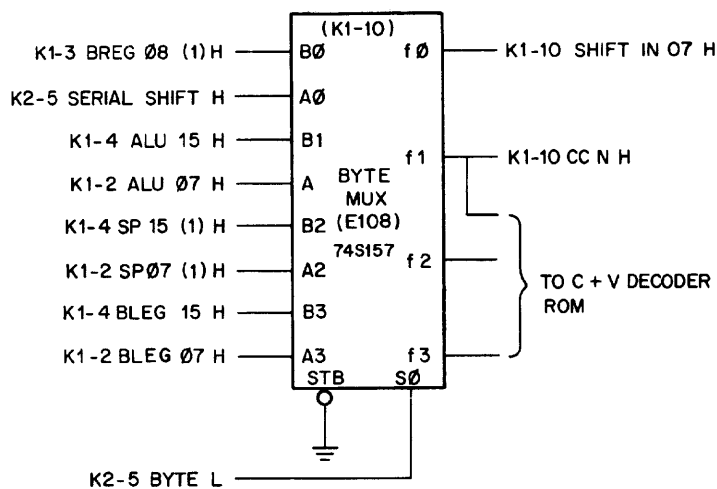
(K1-10)

K1-3 BREG Ø8 (1) H
B Ø
K2-5 SERIAL SHIFT H
AØ
K1-4 ALU 15 H
B1
K1-2 ALU Ø7 H
A
K1-4 SP 15 (1) H
B2
K1-2 SPØ7 (1) H
A2
K1-4 BLEG 15 H
B3
K1-2 BLEG Ø7 H
A3

BYTE MUX (E108) 74S157

f Ø
K1-10 SHIFT IN 07 H
f1
K1-10 CC N H
f 2
f3
TO C + V DECODER ROM

STB
SØ

K2-5 BYTE L